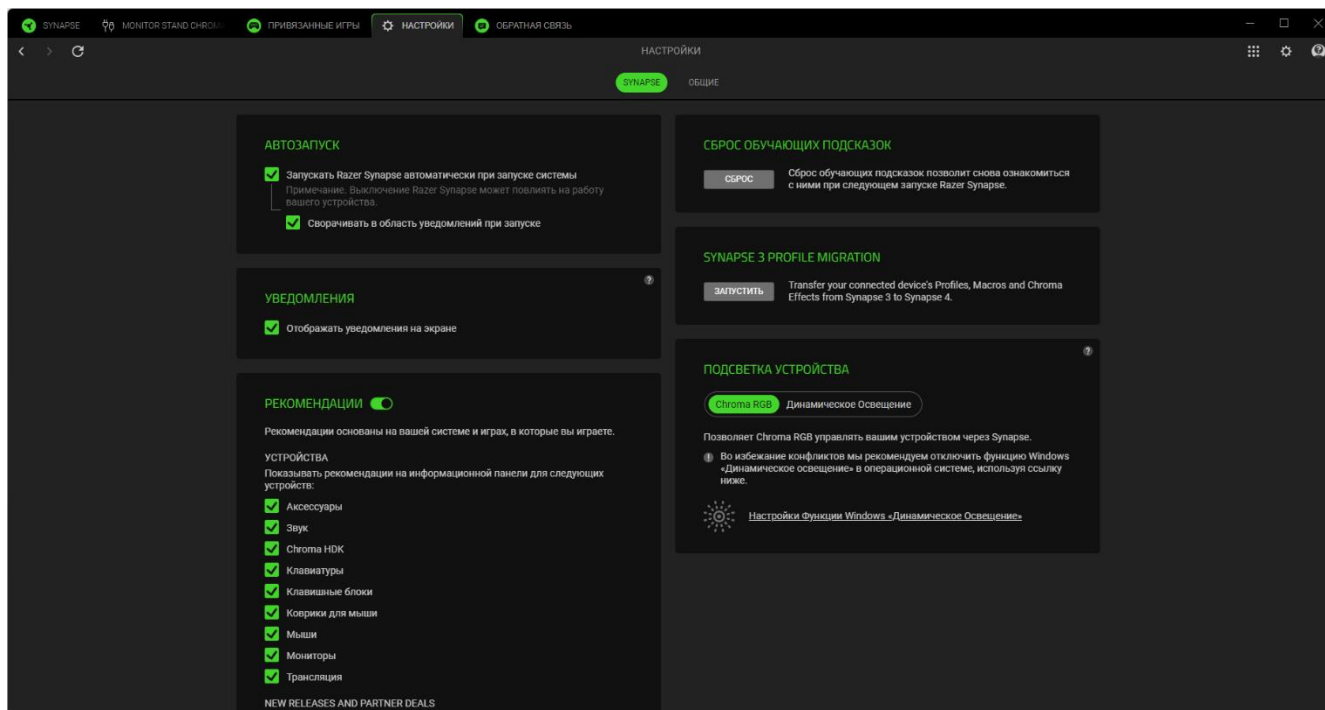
SYNAPSE MONITOR STAND CHROM ПРИВЯЗАННЫЕ ИГРЫ НАСТРОЙКИ ОБРАТНАЯ СВЯЗЬ

НАСТРОЙКИ

SYNAPSE ОБЩИЕ

АВТОЗАПУСК

Запускать Razer Synapse автоматически при запуске системы
Примечание. Выключение Razer Synapse может повлиять на работу вашего устройства.

Сворачивать в область уведомлений при запуске

УВЕДОМЛЕНИЯ

Отображать уведомления на экране

РЕКОМЕНДАЦИИ

Рекомендации основаны на вашей системе и играх, в которые вы играете.

УСТРОЙСТВА
Показывать рекомендации на информационной панели для следующих устройств:

Аксессуары
Звук
Chroma HDK
Клавиатуры
Клавишные блоки
Коврики для мыши
Мыши
Мониторы
Трансляция

NEW RELEASES AND PARTNER DEALS

СБРОС ОБУЧАЮЩИХ ПОДСКАЗОК

СБРОС

Сброс обучающих подсказок позволит снова ознакомиться с ними при следующем запуске Razer Synapse.

SYNAPSE 3 PROFILE MIGRATION

ЗАПУСТИТЬ

Transfer your connected device's Profiles, Macros and Chroma Effects from Synapse 3 to Synapse 4.

ПОДСВЕТКА УСТРОЙСТВА

Chroma RGB Динамическое Освещение

Позволяет Chroma RGB управлять вашим устройством через Synapse.

Во избежание конфликтов мы рекомендуем отключить функцию Windows «Динамическое освещение» в операционной системе, используя ссылку ниже.

Настройки Функции Windows «Динамическое Освещение»